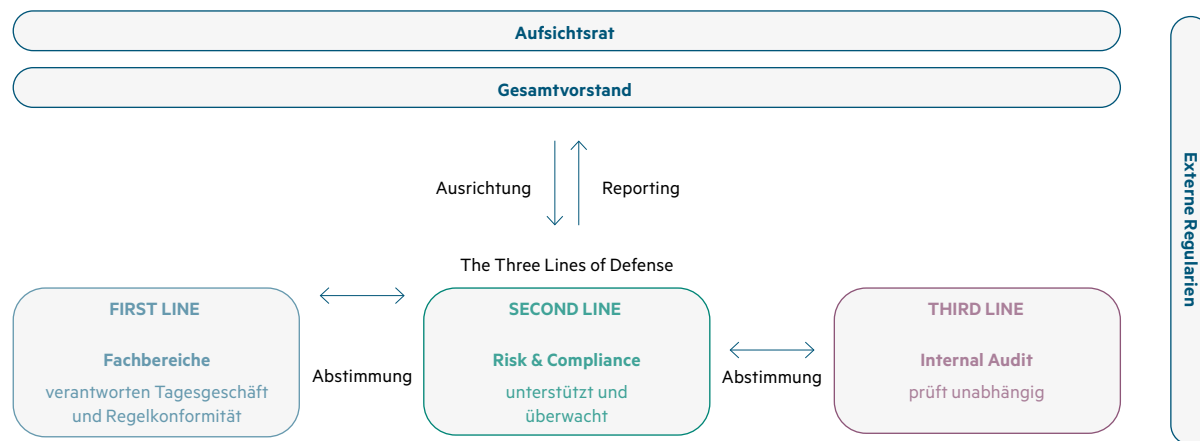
Aufsichtsrat

Gesamtvorstand

Ausrichtung

Reporting

The Three Lines of Defense

FIRST LINE

Fachbereiche

verantworten Tagesgeschäft und Regelkonformität

Abstimmung

SECOND LINE

Risk & Compliance

unterstützt und überwacht

Abstimmung

THIRD LINE

Internal Audit

prüft unabhängig

Externe Regularien